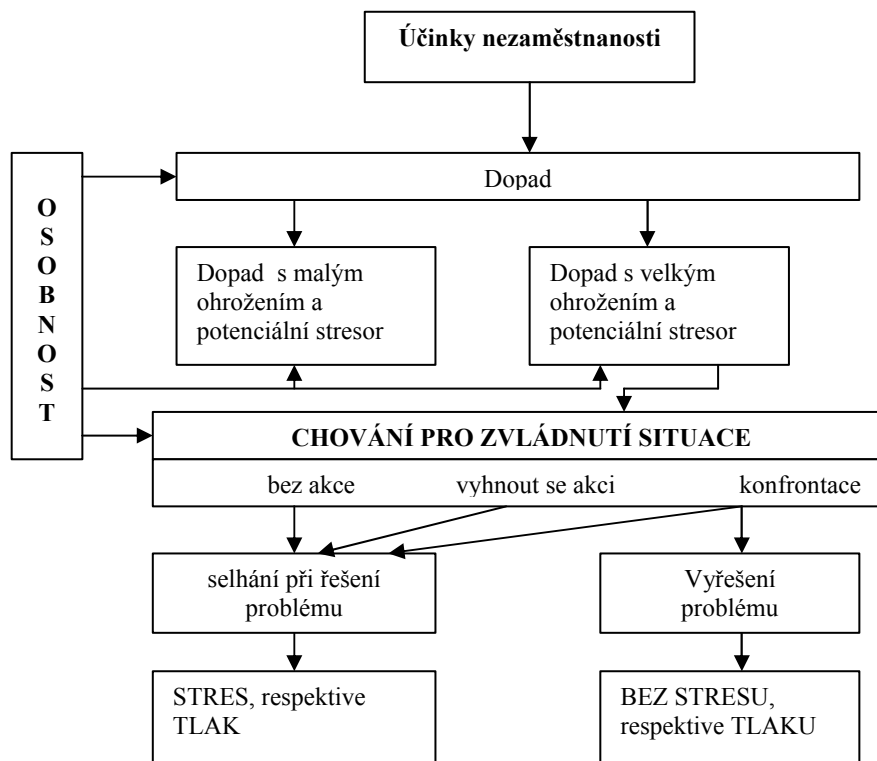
Účinky nezaměstnanosti

Dopad

OSOBNOST

Dopad s malým ohrožením a potenciální stresor

Dopad s velkým ohrožením a potenciální stresor

CHOVÁNÍ PRO ZVLÁDNUTÍ SITUACE

bez akce

vyhnout se akci

konfrontace

selhání při řešení problému

Vyřešení problému

STRES, respektive TLAK

BEZ STRESU, respektive TLAKU